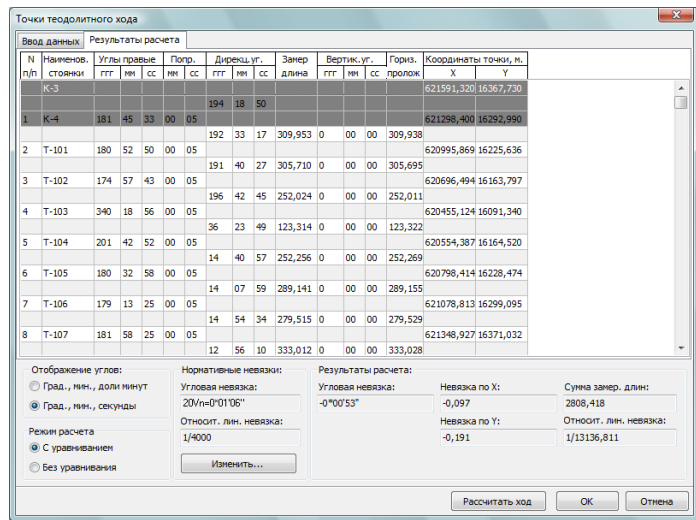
Точки теодолитного хода

Ввод данных | Результаты расчета

| N п/п | Наименов. стоянки | Углы правые ггг | мм | сс | Попр. мм | сс | Дирекц.уг. ггг | мм | сс | Замер длина | Вертик.уг. ггг | мм | сс | Гориз. пролож | Координаты точки, м. X | Y |
|---|---|---|---|---|---|---|---|---|---|---|---|---|---|---|---|---|
| | К-3 | | | | | | | | | | | | | | 621591,320 | 16367,730 |
| | | | | | | | 194 | 18 | 50 | | | | | | | |
| 1 | К-4 | 181 | 45 | 33 | 00 | 05 | | | | | | | | | 621298,400 | 16292,990 |
| | | | | | | | 192 | 33 | 17 | 309,953 | 0 | 00 | 00 | 309,938 | | |
| 2 | Т-101 | 180 | 52 | 50 | 00 | 05 | | | | | | | | | 620995,869 | 16225,636 |
| | | | | | | | 191 | 40 | 27 | 305,710 | 0 | 00 | 00 | 305,695 | | |
| 3 | Т-102 | 174 | 57 | 43 | 00 | 05 | | | | | | | | | 620696,494 | 16163,797 |
| | | | | | | | 196 | 42 | 45 | 252,024 | 0 | 00 | 00 | 252,011 | | |
| 4 | Т-103 | 340 | 18 | 56 | 00 | 05 | | | | | | | | | 620455,124 | 16091,340 |
| | | | | | | | 36 | 23 | 49 | 123,314 | 0 | 00 | 00 | 123,322 | | |
| 5 | Т-104 | 201 | 42 | 52 | 00 | 05 | | | | | | | | | 620554,387 | 16164,520 |
| | | | | | | | 14 | 40 | 57 | 252,256 | 0 | 00 | 00 | 252,269 | | |
| 6 | Т-105 | 180 | 32 | 58 | 00 | 05 | | | | | | | | | 620798,414 | 16228,474 |
| | | | | | | | 14 | 07 | 59 | 289,141 | 0 | 00 | 00 | 289,155 | | |
| 7 | Т-106 | 179 | 13 | 25 | 00 | 05 | | | | | | | | | 621078,813 | 16299,095 |
| | | | | | | | 14 | 54 | 34 | 279,515 | 0 | 00 | 00 | 279,529 | | |
| 8 | Т-107 | 181 | 58 | 25 | 00 | 05 | | | | | | | | | 621348,927 | 16371,032 |
| | | | | | | | 12 | 56 | 10 | 333,012 | 0 | 00 | 00 | 333,028 | | |

Отображение углов:
Град., мин., доли минут
Град., мин., секунды

Режим расчета
С уравниванием
Без уравнивания

Нормативные невязки:
Угловая невязка:
20Vn=0°01'06"
Относит. лин. невязка:
1/4000
Изменить...

Результаты расчета:
Угловая невязка:
-0°00'53"
Невязка по X:
-0,097
Невязка по Y:
-0,191
Сумма замер. длин:
2808,418
Относит. лин. невязка:
1/13136,811

Рассчитать ход
OK
Отмена